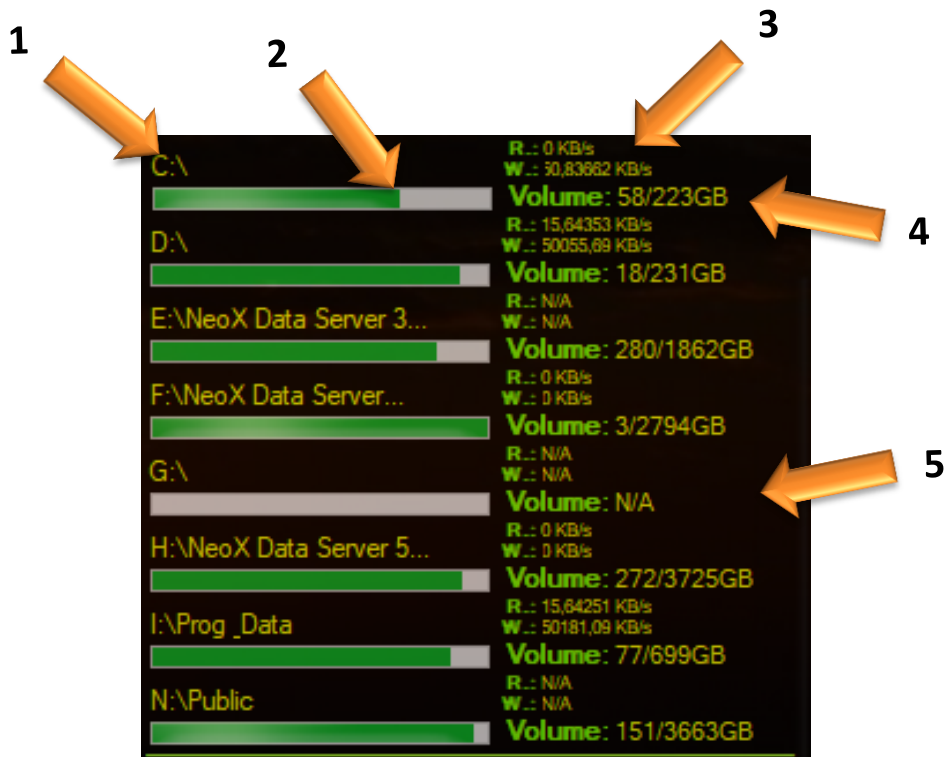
1

2

3

C:\

R.: 0 KB/s
W.: 50,83662 KB/s
Volume: 58/223GB

4

D:\

R.: 15,64353 KB/s
W.: 50055,69 KB/s
Volume: 18/231GB

E:\NeoX Data Server 3...

R.: N/A
W.: N/A
Volume: 280/1862GB

F:\NeoX Data Server...

R.: 0 KB/s
W.: 0 KB/s
Volume: 3/2794GB

5

G:\

R.: N/A
W.: N/A
Volume: N/A

H:\NeoX Data Server 5...

R.: 0 KB/s
W.: 0 KB/s
Volume: 272/3725GB

I:\Prog _Data

R.: 15,64251 KB/s
W.: 50181,09 KB/s
Volume: 77/699GB

N:\Public

R.: N/A
W.: N/A
Volume: 151/3663GB